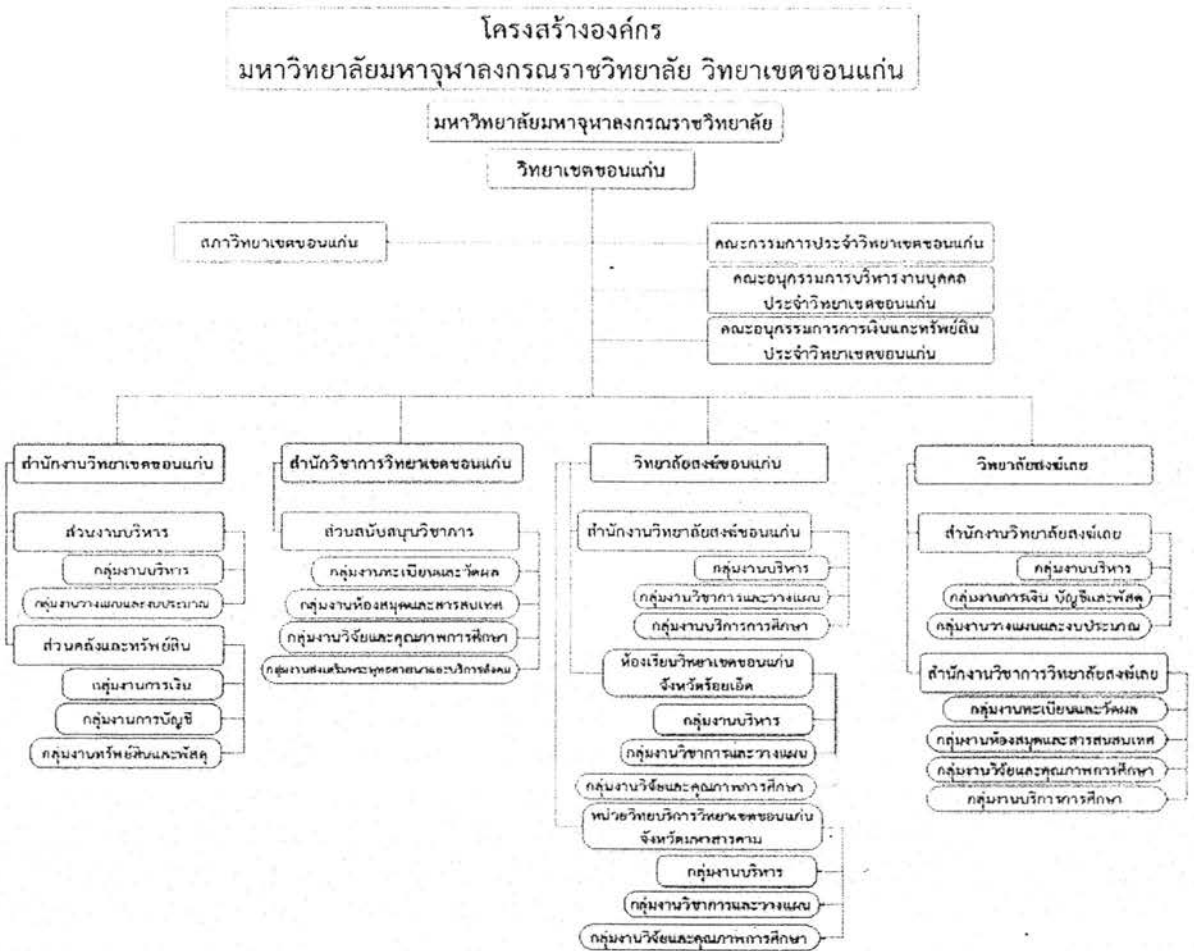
โครงสร้างองค์กร
มหาวิทยาลัยมหาจุฬาลงกรณราชวิทยาลัย วิทยาเขตขอนแก่น

มหาวิทยาลัยมหาจุฬาลงกรณราชวิทยาลัย

วิทยาเขตขอนแก่น

สภาวิทยาเขตขอนแก่น

คณะกรรมการประจำวิทยาเขตขอนแก่น

คณะอนุกรรมการบริหารงานบุคคล ประจำวิทยาเขตขอนแก่น

คณะอนุกรรมการการเงินและทรัพย์สิน ประจำวิทยาเขตขอนแก่น

สำนักงานวิทยาเขตขอนแก่น

ส่วนงานบริหาร

กลุ่มงานบริหาร

กลุ่มงานวางแผนและงบประมาณ

ส่วนคลังและทรัพย์สิน

กลุ่มงานการเงิน

กลุ่มงานการบัญชี

กลุ่มงานทรัพย์สินและพัสดุ

สำนักวิชาการวิทยาเขตขอนแก่น

ส่วนสนับสนุนวิชาการ

กลุ่มงานทะเบียนและวัดผล

กลุ่มงานห้องสมุดและสารสนเทศ

กลุ่มงานวิจัยและคุณภาพการศึกษา

กลุ่มงานส่งเสริมพระพุทธศาสนาและบริการสังคม

วิทยาลัยสงฆ์ขอนแก่น

สำนักงานวิทยาลัยสงฆ์ขอนแก่น

กลุ่มงานบริหาร

กลุ่มงานวิชาการและวางแผน

กลุ่มงานบริการการศึกษา

ห้องเรียนวิทยาเขตขอนแก่น จังหวัดร้อยเอ็ด

กลุ่มงานบริหาร

กลุ่มงานวิชาการและวางแผน

กลุ่มงานวิจัยและคุณภาพการศึกษา

หน่วยวิทยบริการวิทยาเขตขอนแก่น จังหวัดมหาสารคาม

กลุ่มงานบริหาร

กลุ่มงานวิชาการและวางแผน

กลุ่มงานวิจัยและคุณภาพการศึกษา

วิทยาลัยสงฆ์เลย

สำนักงานวิทยาลัยสงฆ์เลย

กลุ่มงานบริหาร

กลุ่มงานการเงิน บัญชีและพัสดุ

กลุ่มงานวางแผนและงบประมาณ

สำนักงานวิชาการวิทยาลัยสงฆ์เลย

กลุ่มงานทะเบียนและวัดผล

กลุ่มงานห้องสมุดและสารสนเทศ

กลุ่มงานวิจัยและคุณภาพการศึกษา

กลุ่มงานบริการการศึกษา